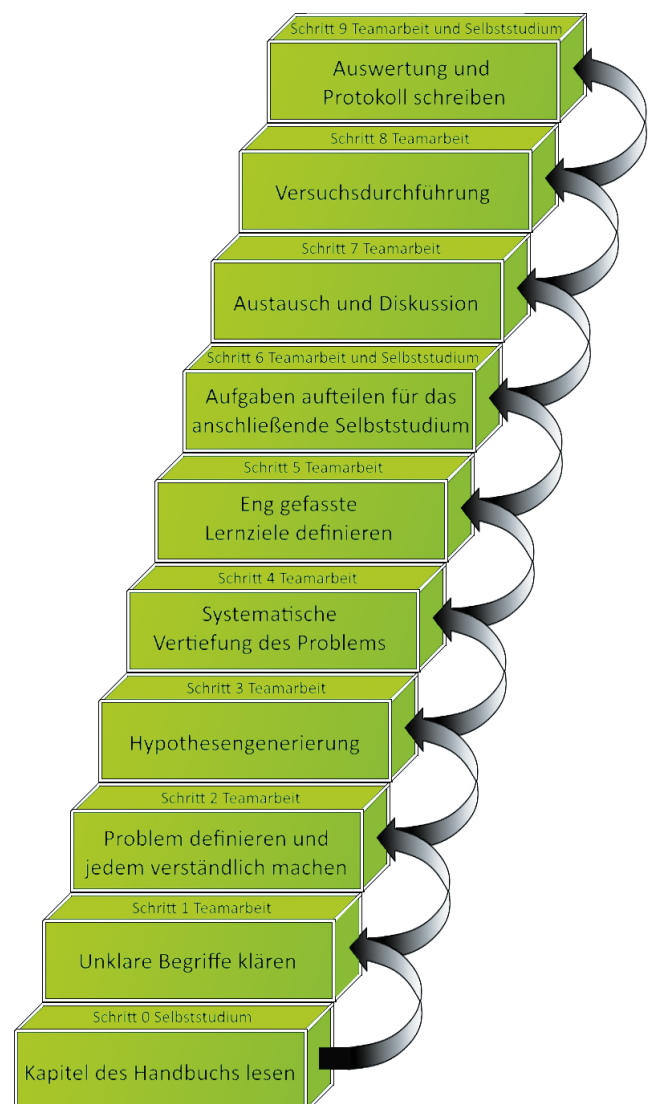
Schritt 9 Teamarbeit und Selbststudium
Auswertung und Protokoll schreiben

Schritt 8 Teamarbeit
Versuchsdurchführung

Schritt 7 Teamarbeit
Austausch und Diskussion

Schritt 6 Teamarbeit und Selbststudium
Aufgaben aufteilen für das anschließende Selbststudium

Schritt 5 Teamarbeit
Eng gefasste Lernziele definieren

Schritt 4 Teamarbeit
Systematische Vertiefung des Problems

Schritt 3 Teamarbeit
Hypothesengenerierung

Schritt 2 Teamarbeit
Problem definieren und jedem verständlich machen

Schritt 1 Teamarbeit
Unklare Begriffe klären

Schritt 0 Selbststudium
Kapitel des Handbuchs lesen